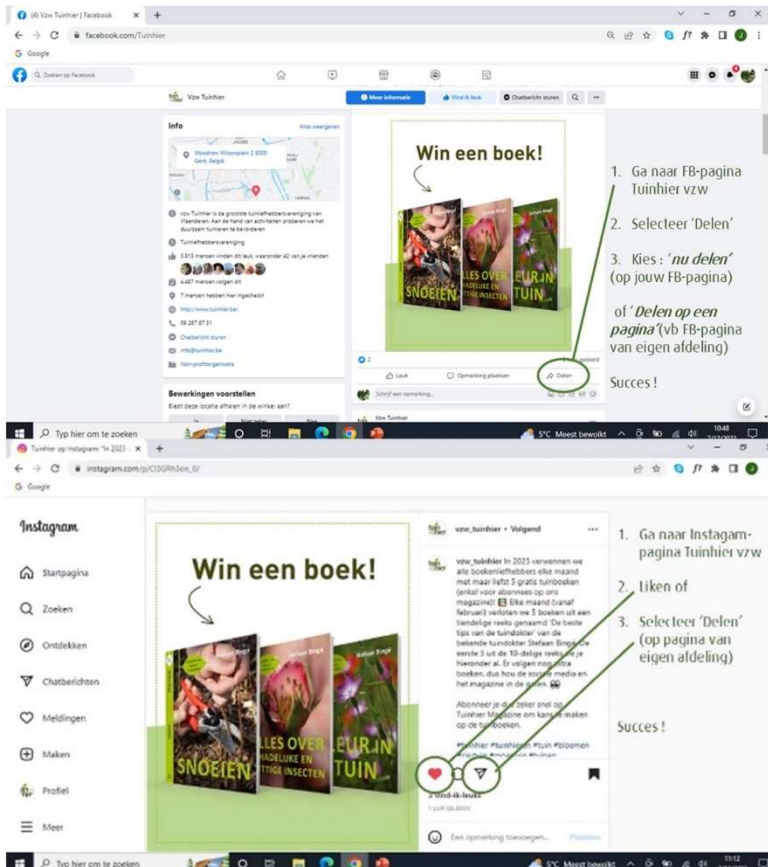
(4) Vzw Tuinhier | Facebook
facebook.com/Tuinhier
Google
Zoeken op Facebook
Vzw Tuinhier
Meer informatie
Vind ik leuk
Chatbericht sturen

Info
Alles weergeven
Woodrow Wilsonplein 2 9000 Gent, België
vzw Tuinhier is de grootste tuinliefhebbersvereniging van Vlaanderen. Aan de hand van activiteiten proberen we het duurzaam tuinieren te bevorderen
Tuinliefhebbersvereniging
3.813 mensen vinden dit leuk, waaronder 42 van je vrienden
4.467 mensen volgen dit
7 mensen hebben hier ingecheckt
http://www.tuinhier.be/
09 267 87 31
Chatbericht sturen
info@tuinhier.be
Non-profitorganisatie
Bewerkingen voorstellen
Biedt deze locatie afhalen in de winkel aan?

Win een boek!
SNOEIEN
ALLES OVER NADELIGE EN NUTTIGE INSECTEN
KLEUR IN JE TUIN
2
Leuk
Opmerking plaatsen
Delen
Schrijf een opmerking...
Vzw Tuinhier

1. Ga naar FB-pagina Tuinhier vzw

2. Selecteer 'Delen'

3. Kies : 'nu delen' (op jouw FB-pagina)

of 'Delen op een pagina' (vb FB-pagina van eigen afdeling)

Succes !

Typ hier om te zoeken
5°C Meest bewolkt 10:48

Tuinhier op Instagram: "In 2023
instagram.com/p/Cl3GRh3on_0/
Google
Instagram
Startpagina
Zoeken
Ontdekken
Chatberichten
Meldingen
Maken
Profiel
Meer

Win een boek!
SNOEIEN
ALLES OVER NADELIGE EN NUTTIGE INSECTEN
KLEUR IN JE TUIN

vzw_tuinhier • Volgend
vzw_tuinhier In 2023 verwennen we alle boekenliefhebbers elke maand met maar liefst 5 gratis tuinboeken (enkel voor abonnees op ons magazine)! Elke maand (vanaf februari) verloten we 5 boeken uit een tiendelige reeks genaamd 'De beste tips van de tuindokter' van de bekende tuindokter Stefaan Bingé. De eerste 3 uit de 10-delige reeks zie je hieronder al. Er volgen nog extra boeken, dus hou de sociale media en het magazine in de gaten.
Abonneer je dus zeker snel op Tuinhier Magazine om kans te maken op de tuinboeken.
#tuinhier #tuinieren #tuin #bloemen
3 vind-ik-leuks
Een opmerking toevoegen...
Plaatsen

1. Ga naar Instagram-pagina Tuinhier vzw

2. Liken of

3. Selecteer 'Delen' (op pagina van eigen afdeling)

Succes !

Typ hier om te zoeken
5°C Meest bewolkt 11:12